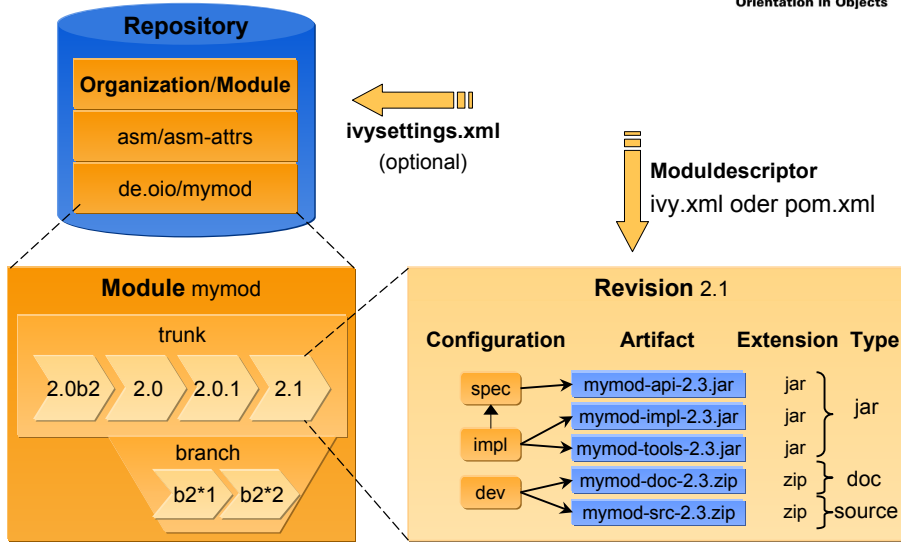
Orientation in Objects

Repository

Organization/Module

asm/asm-attrs

de.oio/mymod

ivysettings.xml
(optional)

Moduldescriptor
ivy.xml oder pom.xml

Module mymod

trunk

2.0b2
2.0
2.0.1
2.1

branch

b2*1
b2*2

Revision 2.1

| Configuration | Artifact | Extension | Type |
|---|---|---|---|
| spec | mymod-api-2.3.jar | jar | jar |
| impl | mymod-impl-2.3.jar | jar | jar |
| impl | mymod-tools-2.3.jar | jar | jar |
| dev | mymod-doc-2.3.zip | zip | doc |
| dev | mymod-src-2.3.zip | zip | source |